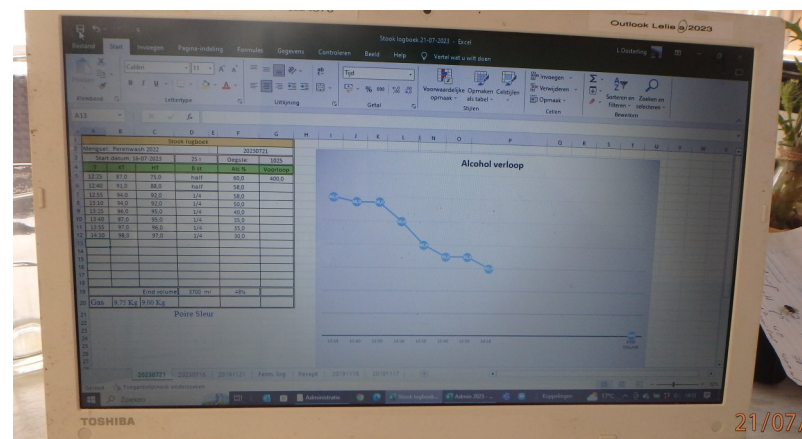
Outlook Lelie 2023

Stook logboek 21-07-2023 - Excel

Bestand Start Invoegen Pagina-indeling Formules Gegevens Controleren Beeld Help Vertel wat u wilt doen

L Oosterling

Calibri 11 Tijd

Voorwaardelijke opmaak Opmaken als tabel Celstijlen Invoegen Verwijderen Opmaak Sorteren en filteren Zoeken en selecteren

Klembord Lettertype Uitlijning Getal Stijlen Cellen Bewerken

| | | Stook logboek | | | |
|---|---|---|---|---|---|
| Mengsel: Perenwash 2022 | | | | 20230721 | |
| Start datum: 16-07-2023 | | | 23 l | Orgule: | 1035 |
| | | | | 40 % | Voorloop |
| 12:25 | 87,0 | 75,0 | half | 60,0 | 400,0 |
| 12:40 | 91,0 | 88,0 | half | 58,0 | |
| 12:55 | 94,0 | 92,0 | 1/4 | 58,0 | |
| 13:10 | 94,0 | 92,0 | 1/4 | 50,0 | |
| 13:25 | 96,0 | 95,0 | 1/4 | 40,0 | |
| 13:40 | 97,0 | 95,0 | 1/4 | 35,0 | |
| 13:55 | 97,0 | 96,0 | 1/4 | 35,0 | |
| 14:10 | 98,0 | 97,0 | 1/4 | 30,0 | |
| | | Eind volume | 1300 ml | 48% | |
| Gas | 9,75 Kg | 9,00 Kg | | | |

Poire Sleur

Alcohol verloop

20230721

Gereed

TOSHIBA

21/07